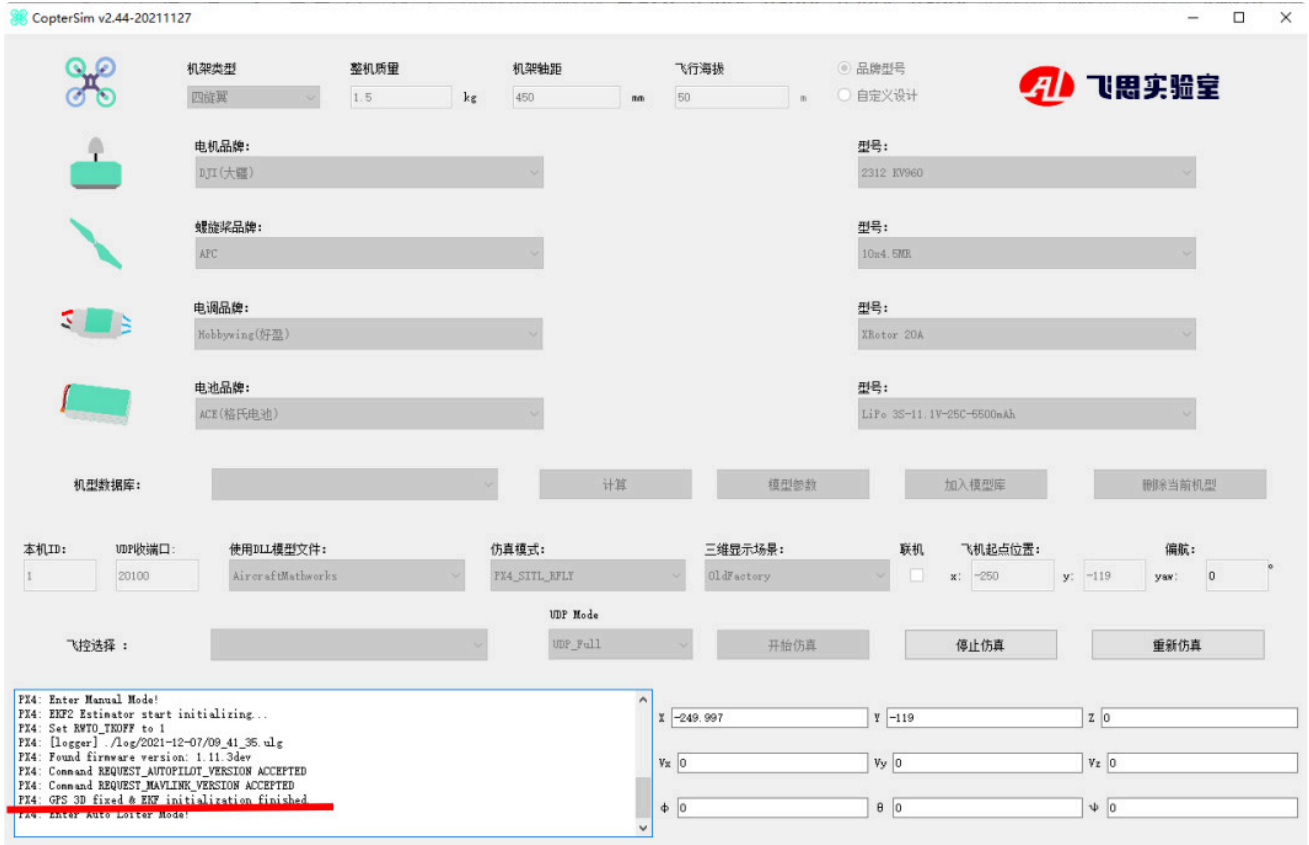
CopterSim v2.44-20211127

机架类型 四旋翼
整机质量 1.5 kg
机架轴距 450 mm
飞行海拔 50 m
品牌型号
自定义设计

飞思实验室

电机品牌: DJI(大疆)
型号: 2312 KV960

螺旋桨品牌: APC
型号: 10x4.5MR

电调品牌: Hobbywing(好盈)
型号: XRotor 20A

电池品牌: ACE(格氏电池)
型号: LiPo 3S-11.1V-25C-5500mAh

机型数据库:
计算
模型参数
加入模型库
删除当前机型

本机ID: 1
UDP收端口: 20100
使用DLL模型文件: AircraftMathworks
仿真模式: PX4_SITL_RFLY
三维显示场景: OldFactory
联机
飞机起点位置: x: -250 y: -119
偏航: yaw: 0 °

飞控选择 :
UDP Mode
UDP_Full
开始仿真
停止仿真
重新仿真

PX4: Enter Manual Mode!
PX4: EKF2 Estimator start initializing...
PX4: Set RWTO_TKOFF to 1
PX4: [logger] ./log/2021-12-07/09_41_35.ulg
PX4: Found firmware version: 1.11.3dev
PX4: Command REQUEST_AUTOPILOT_VERSION ACCEPTED
PX4: Command REQUEST_MAVLINK_VERSION ACCEPTED
PX4: GPS 3D fixed & EKF initialization finished
PX4: Enter Auto Loiter Mode!

X -249.997
Y -119
Z 0
Vx 0
Vy 0
Vz 0
$\phi$ 0
$\theta$ 0
$\psi$ 0